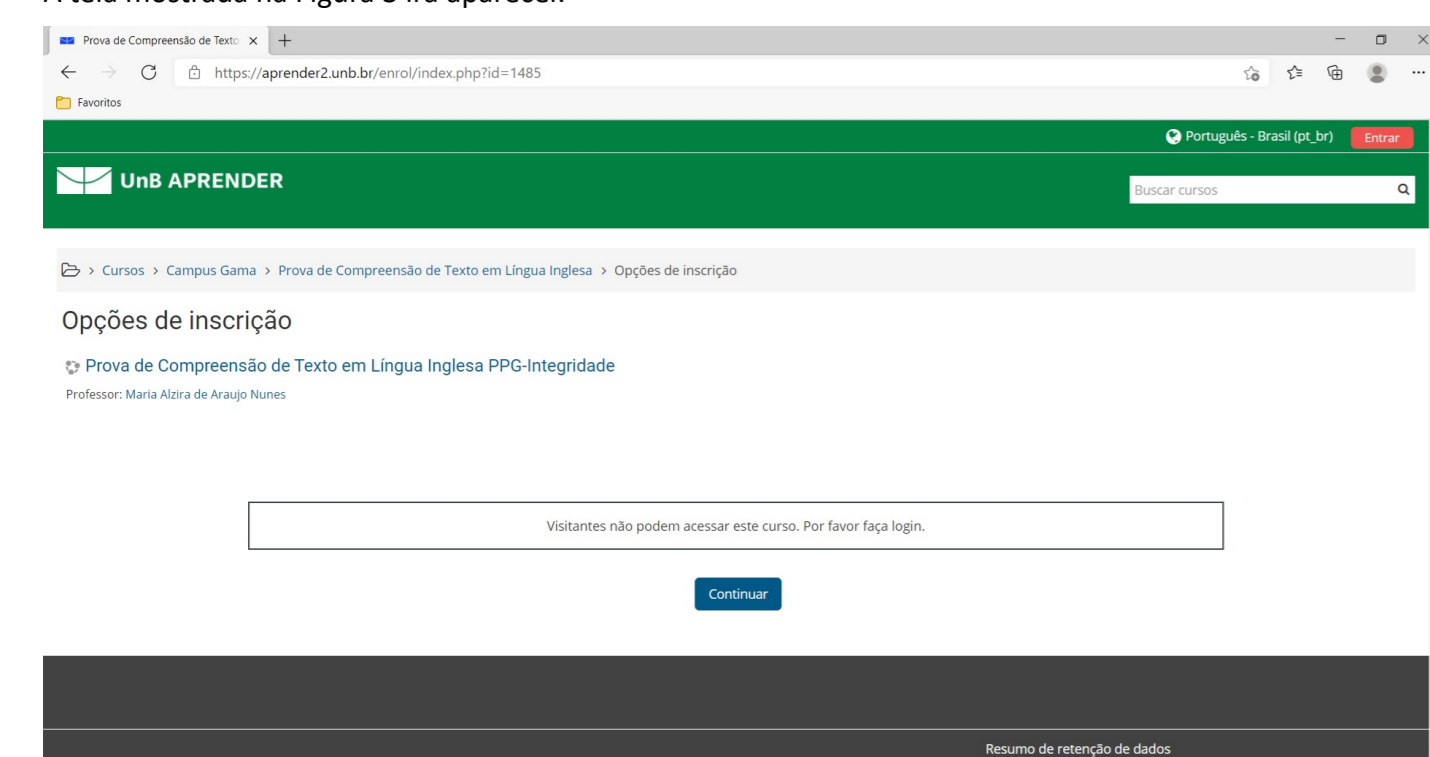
A tela mostrada na Figura 3 irá aparecer.

Prova de Compreensão de Texto ×

https://aprender2.unb.br/enrol/index.php?id=1485

Favoritos

Português - Brasil (pt_br) Entrar

UnB APRENDER

Buscar cursos

> Cursos > Campus Gama > Prova de Compreensão de Texto em Língua Inglesa > Opções de inscrição

Opções de inscrição

Prova de Compreensão de Texto em Língua Inglesa PPG-Integridade

Professor: Maria Alzira de Araujo Nunes

Visitantes não podem acessar este curso. Por favor faça login.

Continuar

Resumo de retenção de dados